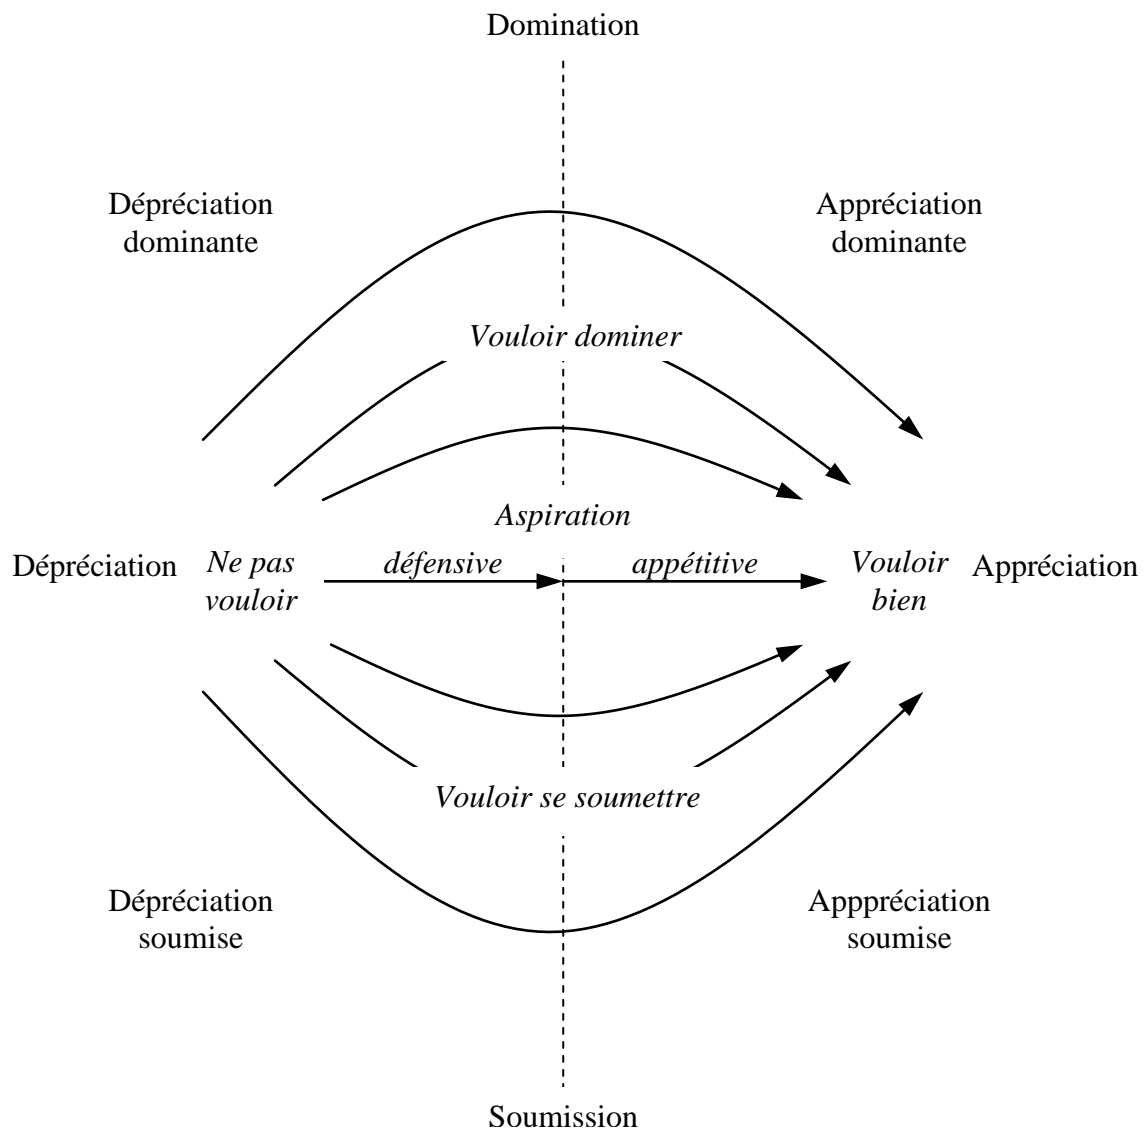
Domination

Dépréciation dominante

Appréciation dominante

Vouloir dominer

Aspiration

Dépréciation

Ne pas vouloir

défensive

appétitive

Vouloir bien

Appréciation

Vouloir se soumettre

Dépréciation soumise

Apppréciation soumise

Soumission